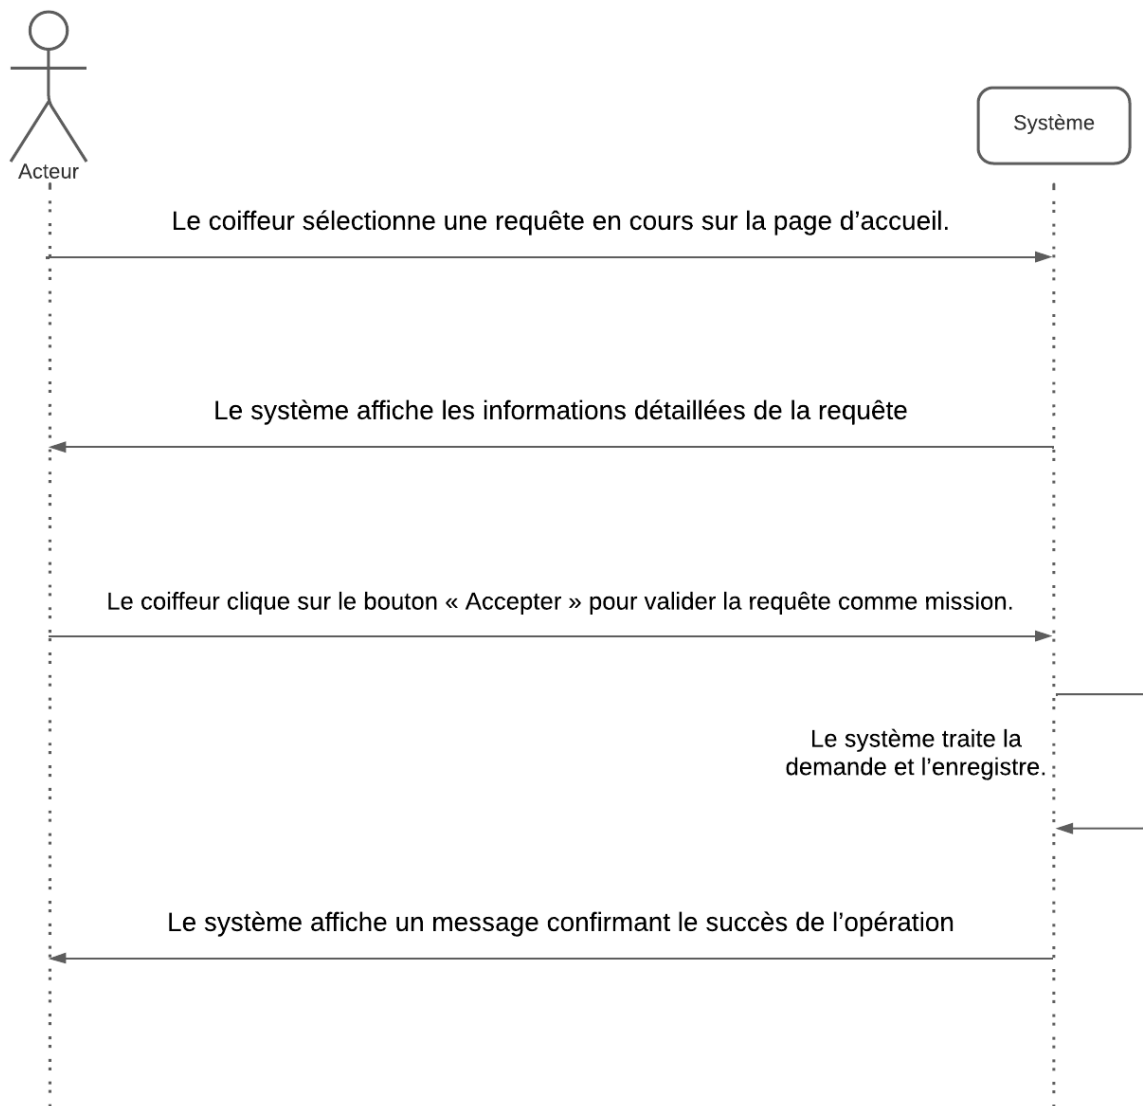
Acteur

Système

Le coiffeur sélectionne une requête en cours sur la page d’accueil.

Le système affiche les informations détaillées de la requête

Le coiffeur clique sur le bouton « Accepter » pour valider la requête comme mission.

Le système traite la demande et l’enregistre.

Le système affiche un message confirmant le succès de l’opération